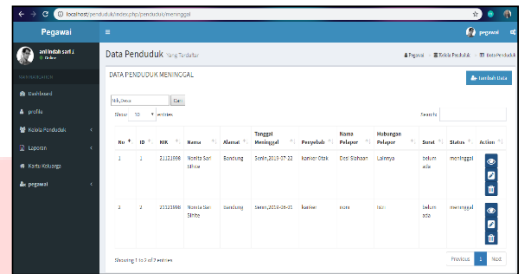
localhost/penduduk/index.php/penduduk/meninggal

Pegawai

pegawai

anindah sari.i
Online

Navigation

Dashboard

profile

Kelola Penduduk

Laporan

Kartu Keluarga

pegawai

Data Penduduk Yang Terdaftar

Pegawai  Kelola Penduduk  Data Penduduk

DATA PENDUDUK MENINGGAL

Tambah Data

NIK/Nama  Cari

Show 10 entries

Search:

| No | ID | NIK | Nama | Alamat | Tanggal Meninggal | Penyebab | Nama Pelapor | Hubungan Pelapor | Surat | Status | Action |
|---|---|---|---|---|---|---|---|---|---|---|---|
| 1 | 1 | 21121998 | Nokita Sari Sihite | Bandung | Senin,2019-07-22 | Kanker Otak | Dedi Siahaan | Lainnya | belum ada | meninggal | |
| 2 | 2 | 21121998 | Nokita Sari Sihite | Bandung | Senin,2019-08-21 | kanker | nurse | kaki | belum ada | meninggal | |

Showing 1 to 2 of 2 entries

Previous 1 Next